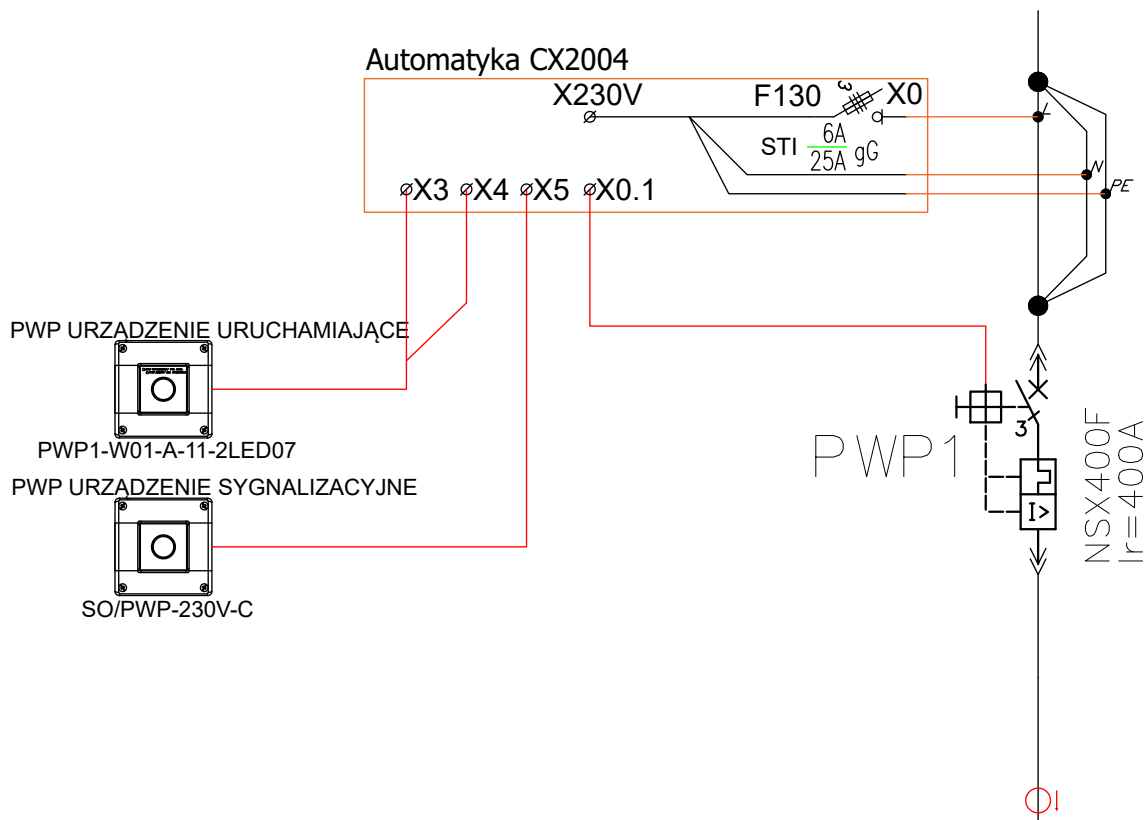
Automatyka CX2004

X230V

F130

X0

STI $\frac{6A}{25A}$ gG

L

N

PE

X3 X4 X5 X0.1

PWP URZĄDZENIE URUCHAMIAJĄCE

PWP1-W01-A-11-2LED07

PWP URZĄDZENIE SYGNALIZACYJNE

SO/PWP-230V-C

3

PWP1

NSX400F
Ir=400A